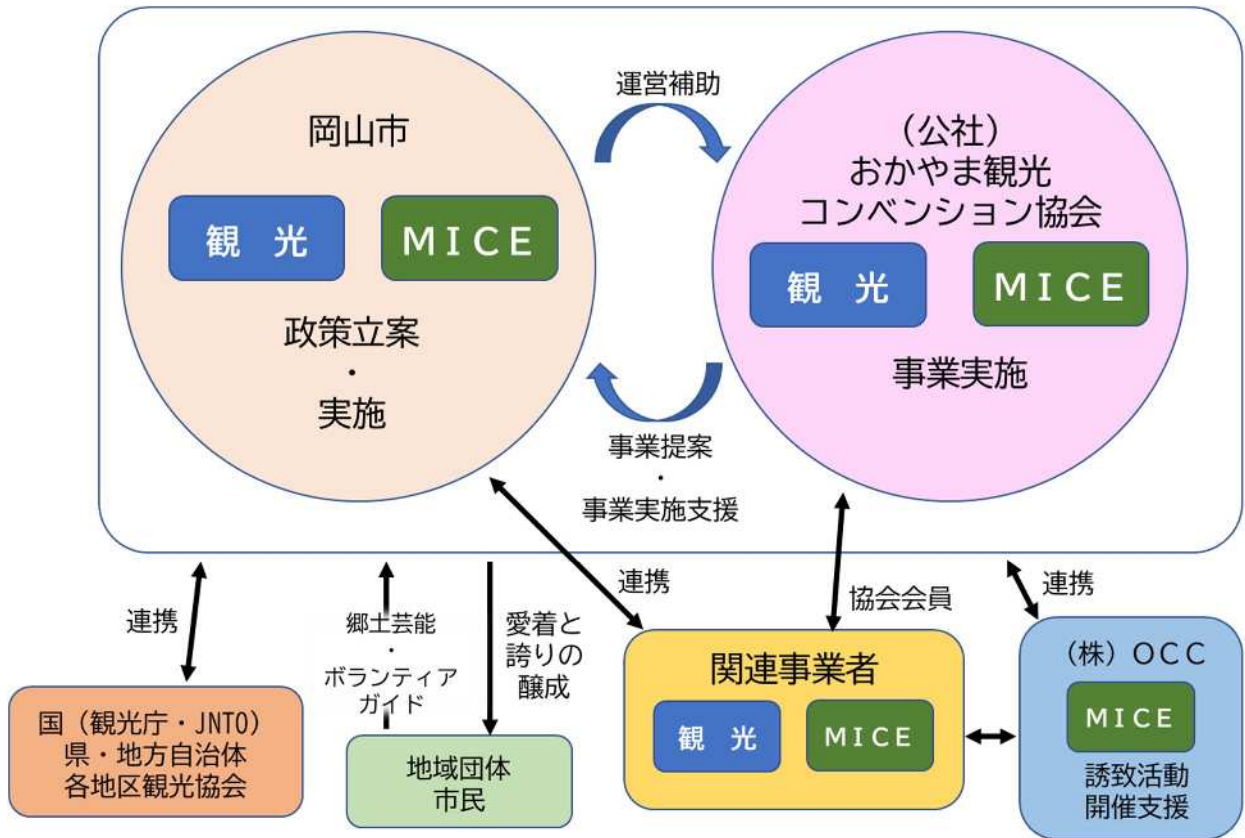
運営補助

岡山市

観光

MICE

政策立案
・
実施

（公社）
おかやま観光
コンベンション協会

観光

MICE

事業実施

事業提案
・
事業実施支援

連携

郷土芸能
・
ボランティア
ガイド

愛着と
誇りの
醸成

連携

協会会員

連携

国（観光庁・JNTO）
県・地方自治体
各地区観光協会

地域団体
市民

関連事業者

観光

MICE

（株）OCC

MICE

誘致活動
開催支援